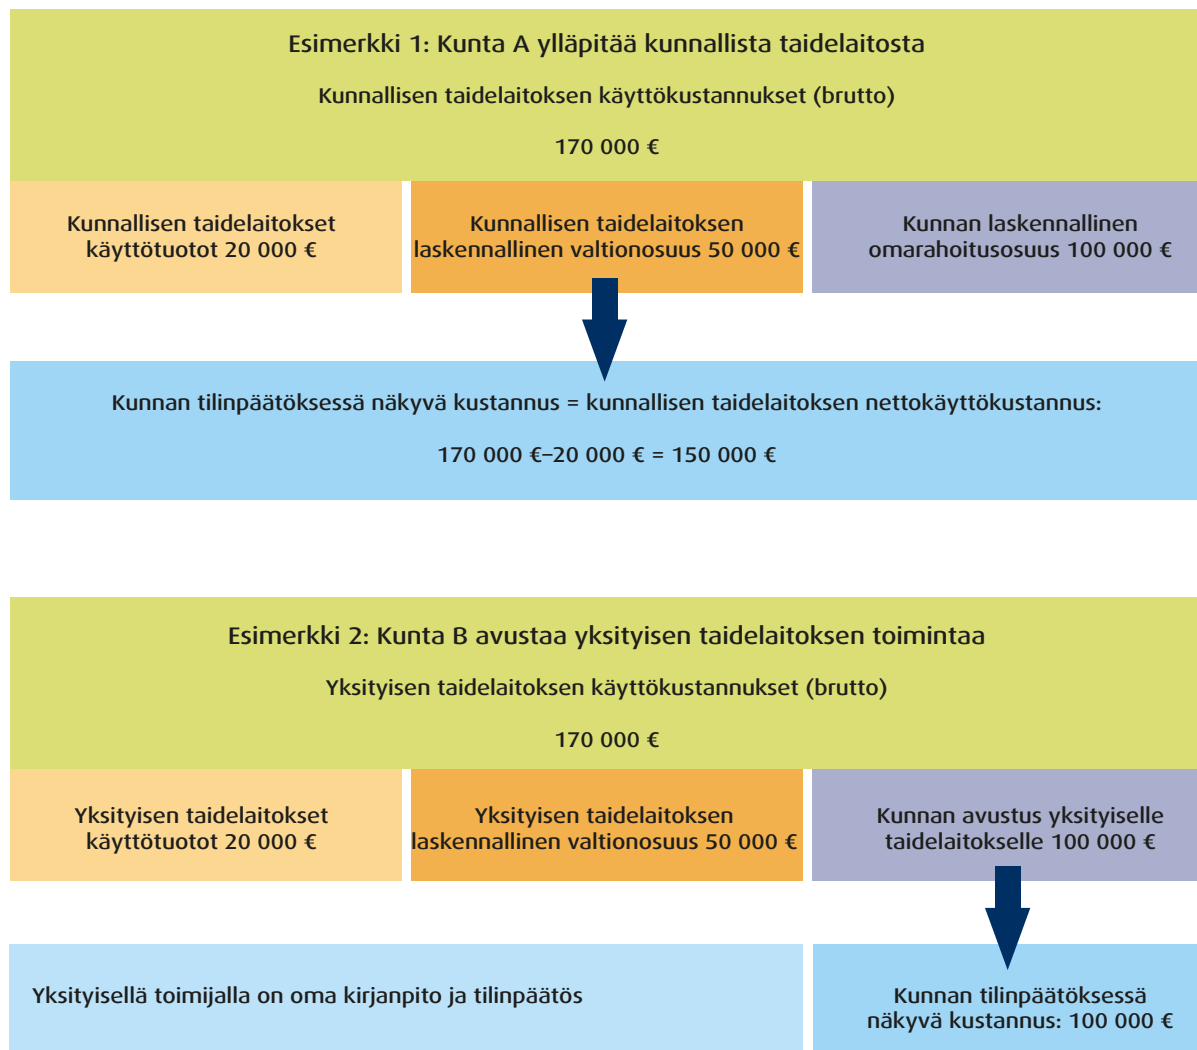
Esimerkki 1: Kunta A ylläpitää kunnallista taidelaitosta

Kunnallisen taidelaitoksen käyttökustannukset (brutto)

170 000 €

Kunnallisen taidelaitokset käyttötuotot 20 000 €

Kunnallisen taidelaitoksen laskennallinen valtionosuus 50 000 €

Kunnan laskennallinen omarahoitusosuus 100 000 €

Kunnan tilinpäätöksessä näkyvä kustannus = kunnallisen taidelaitoksen nettokäyttökustannus:

170 000 €–20 000 € = 150 000 €

Esimerkki 2: Kunta B avustaa yksityisen taidelaitoksen toimintaa

Yksityisen taidelaitoksen käyttökustannukset (brutto)

170 000 €

Yksityisen taidelaitokset käyttötuotot 20 000 €

Yksityisen taidelaitoksen laskennallinen valtionosuus 50 000 €

Kunnan avustus yksityiselle taidelaitokselle 100 000 €

Yksityisellä toimijalla on oma kirjanpito ja tilinpäätös

Kunnan tilinpäätöksessä näkyvä kustannus: 100 000 €